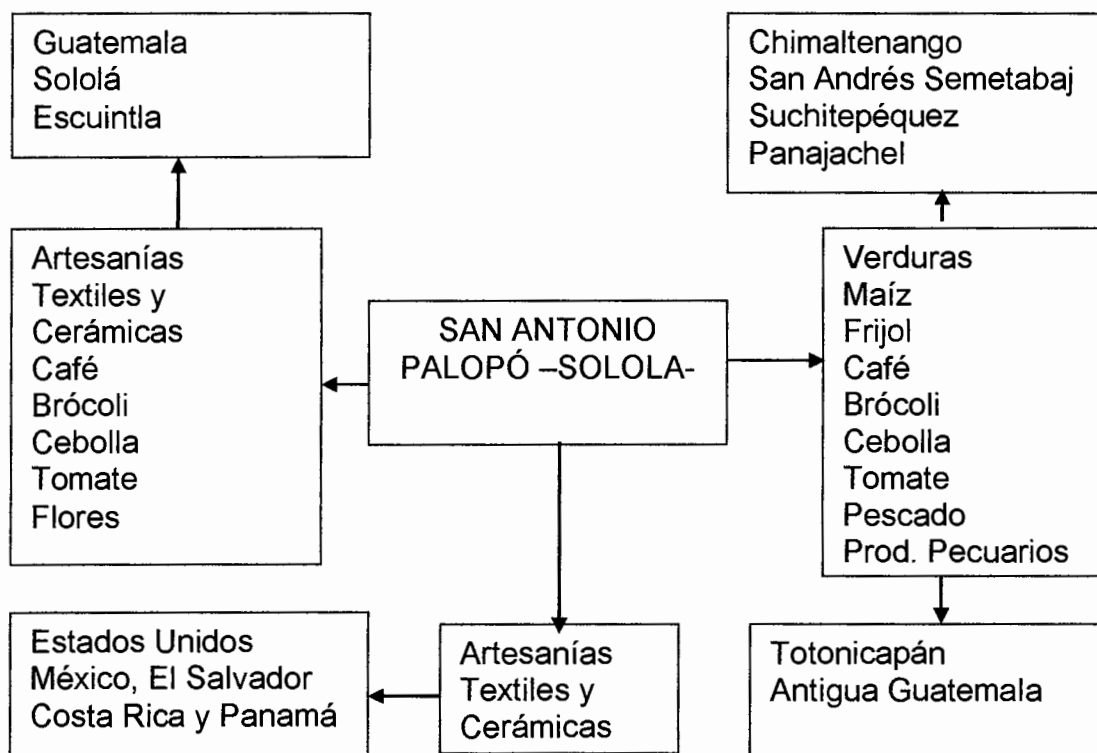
Guatemala
Sololá
Escuintla

Chimaltenango
San Andrés Semetabaj
Suchitepéquez
Panajachel

Artesanías
Textiles y
Cerámicas
Café
Brócoli
Cebolla
Tomate
Flores

SAN ANTONIO PALOPÓ –SOLOLA-

Verduras
Maíz
Frijol
Café
Brócoli
Cebolla
Tomate
Pescado
Prod. Pecuarios

Estados Unidos
México, El Salvador
Costa Rica y Panamá

Artesanías
Textiles y
Cerámicas

Totonicapán
Antigua Guatemala